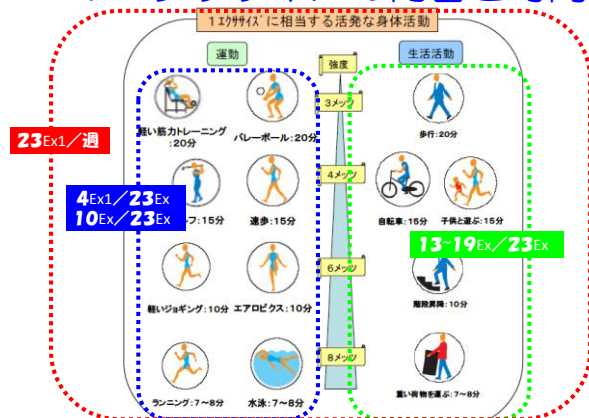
「１エクササイズ」に相当する活発な身体活動

運動

強度

生活活動

23Ex1／週

3メッツ

軽い筋力トレーニング：20分

バレーボール：20分

歩行：20分

4Ex1／23Ex
10Ex／23Ex

4メッツ

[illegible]フ：15分

速歩：15分

自転車：15分

子供と遊ぶ：15分

13~19Ex／23Ex

6メッツ

軽いジョギング：10分

エアロビクス：10分

階段昇降：10分

8メッツ

ランニング：7～8分

水泳：7～8分

重い荷物を運ぶ：7～8分